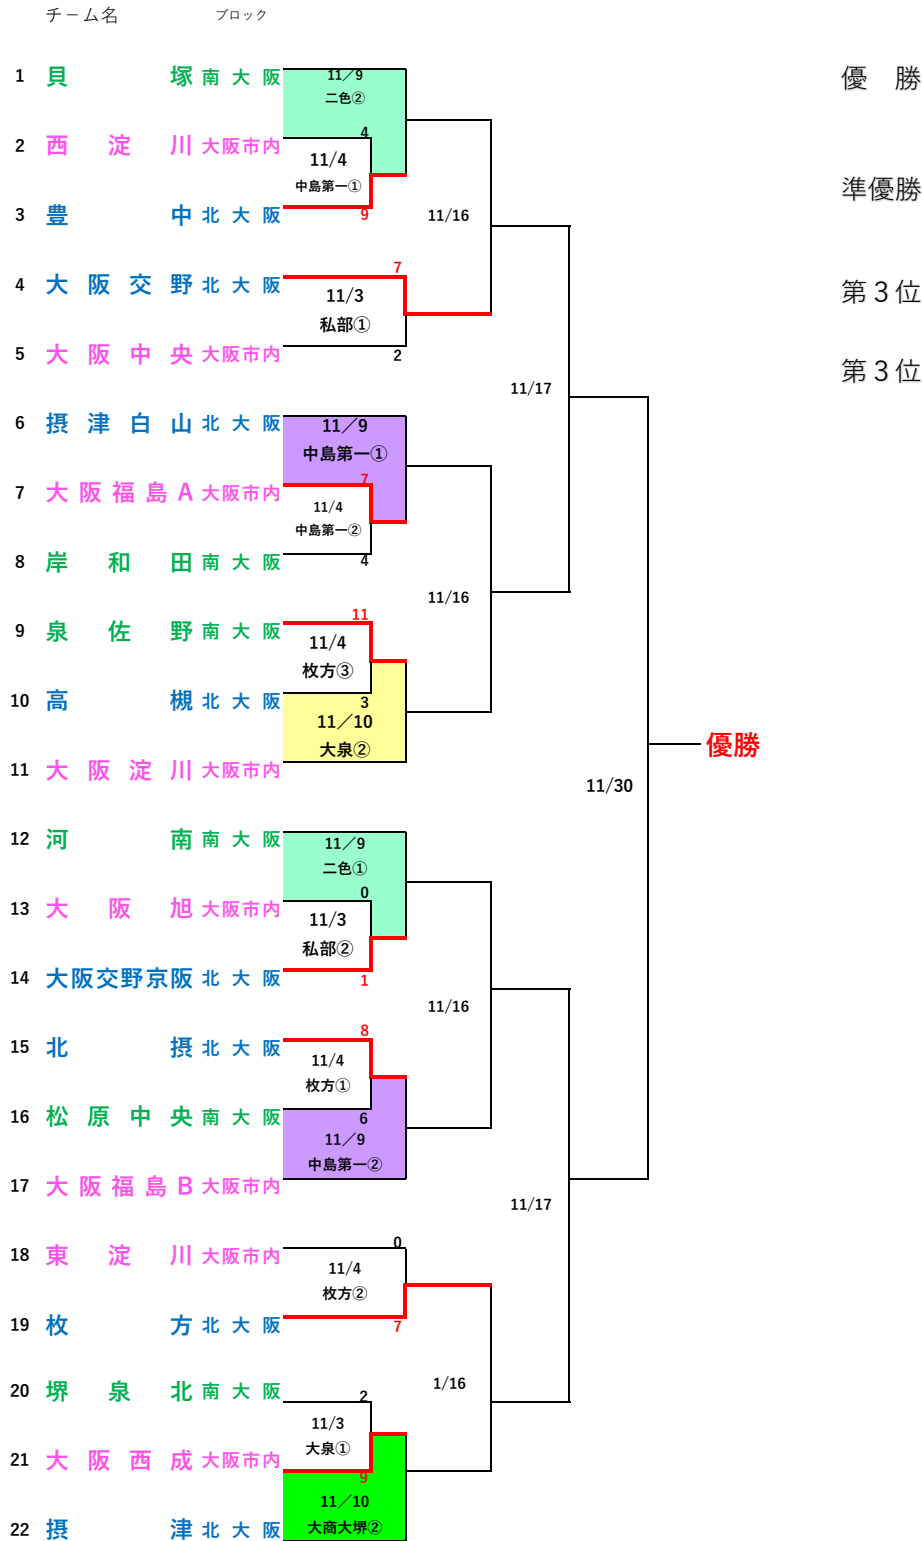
チーム名　ブロック

1 貝塚 南大阪
2 西淀川 大阪市内
3 豊中 北大阪
4 大阪交野 北大阪
5 大阪中央 大阪市内
6 摂津白山 北大阪
7 大阪福島A 大阪市内
8 岸和田 南大阪
9 泉佐野 南大阪
10 高槻 北大阪
11 大阪淀川 大阪市内
12 河南 南大阪
13 大阪旭 大阪市内
14 大阪交野京阪 北大阪
15 北摂 北大阪
16 松原中央 南大阪
17 大阪福島B 大阪市内
18 東淀川 大阪市内
19 枚方 北大阪
20 堺泉北 南大阪
21 大阪西成 大阪市内
22 摂津 北大阪

11／9
二色②
4
11/4
中島第一①
9
7
11/3
私部①
2
11/16
11/17
11／9
中島第一①
7
11/4
中島第一②
4
11
11/4
枚方③
3
11／10
大泉②
11/16
11/30
優勝
11／9
二色①
0
11/3
私部②
1
11/16
8
11/4
枚方①
6
11／9
中島第一②
11/17
0
11/4
枚方②
7
2
11/3
大泉①
9
11／10
大商大堺②
1/16

優　勝
準優勝
第３位
第３位